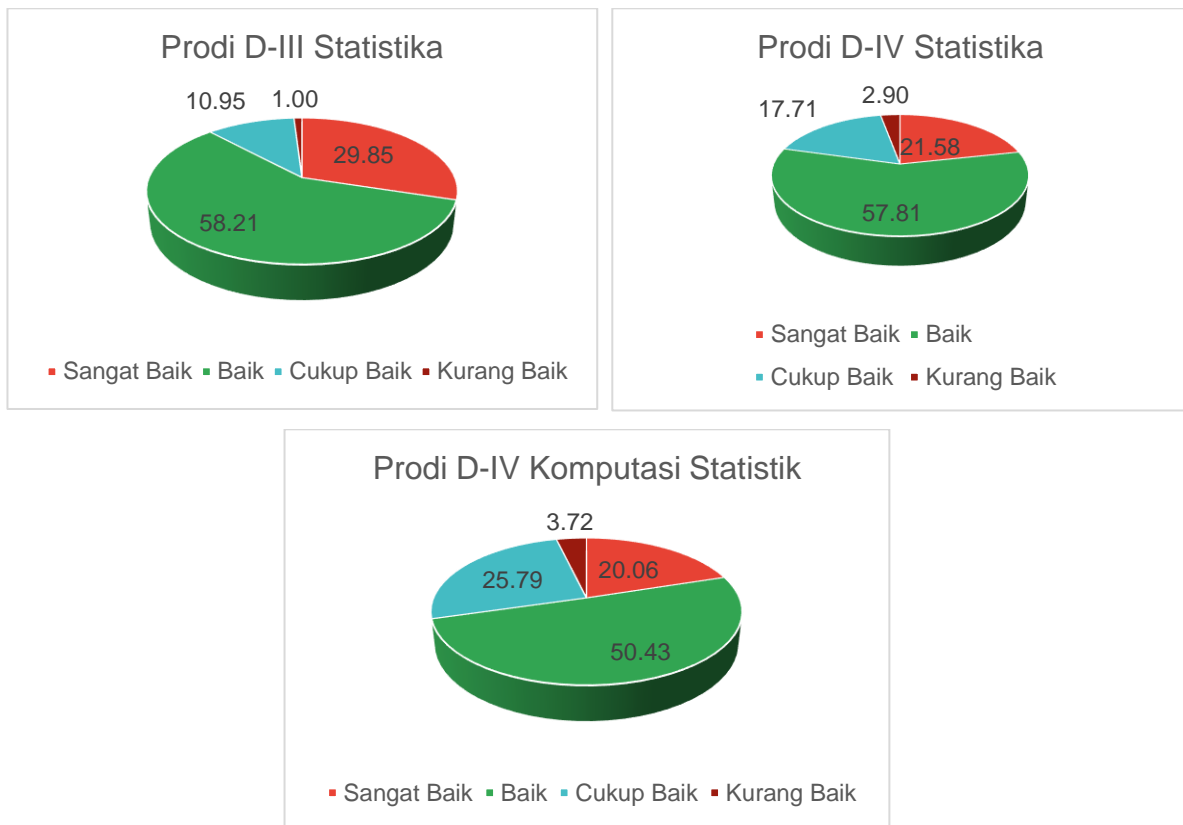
Prodi D-III Statistika

10.95
1.00
29.85
58.21

Sangat Baik Baik Cukup Baik Kurang Baik

Prodi D-IV Statistika

17.71
2.90
21.58
57.81

Sangat Baik Baik
Cukup Baik Kurang Baik

Prodi D-IV Komputasi Statistik

3.72
25.79
20.06
50.43

Sangat Baik Baik Cukup Baik Kurang Baik